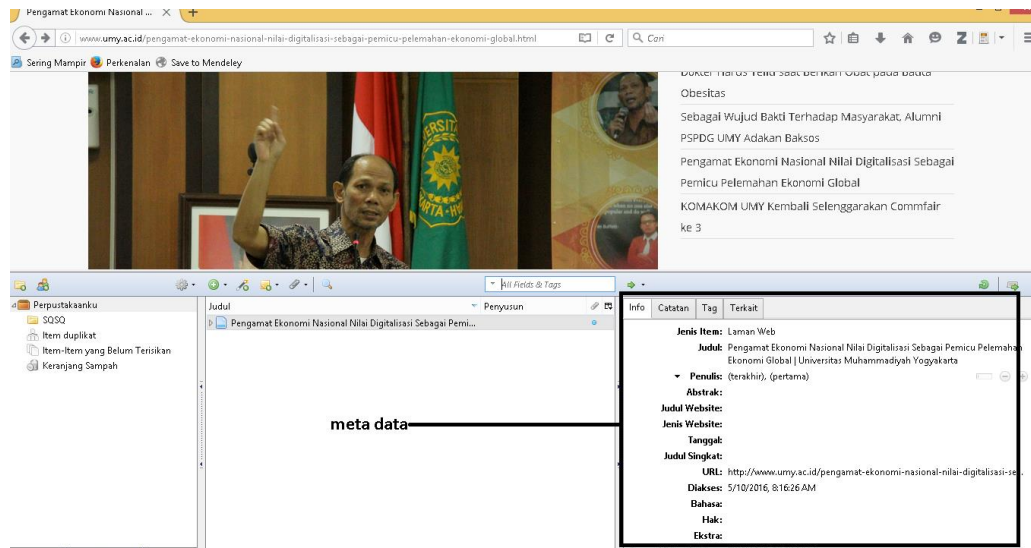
Pengamat Ekonomi Nasional ... ×

www.umy.ac.id/pengamat-ekonomi-nasional-nilai-digitalisasi-sebagai-pemicu-pelemahan-ekonomi-global.html

Cari

Sering Mampir  Perkenalan  Save to Mendeley

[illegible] Harus Teliti saat Berikan Obat pada Balita Obesitas

Sebagai Wujud Bakti Terhadap Masyarakat, Alumni PSPDG UMY Adakan Baksos

Pengamat Ekonomi Nasional Nilai Digitalisasi Sebagai Pemicu Pelemahan Ekonomi Global

KOMAKOM UMY Kembali Selenggarakan Commfair ke 3

All Fields & Tags

Perpustakaanku
SQSQ
Item duplikat
Item-Item yang Belum Terisikan
Keranjang Sampah

| Judul | Penyusun |
|---|---|
| Pengamat Ekonomi Nasional Nilai Digitalisasi Sebagai Pemi... | |

Info  Catatan  Tag  Terkait

Jenis Item: Laman Web
Judul: Pengamat Ekonomi Nasional Nilai Digitalisasi Sebagai Pemicu Pelemahan Ekonomi Global | Universitas Muhammadiyah Yogyakarta
Penulis: (terakhir), (pertama)
Abstrak:
Judul Website:
Jenis Website:
Tanggal:
Judul Singkat:
URL: http://www.umy.ac.id/pengamat-ekonomi-nasional-nilai-digitalisasi-se...
Diakses: 5/10/2016, 8:16:26 AM
Bahasa:
Hak:
Ekstra:

meta data